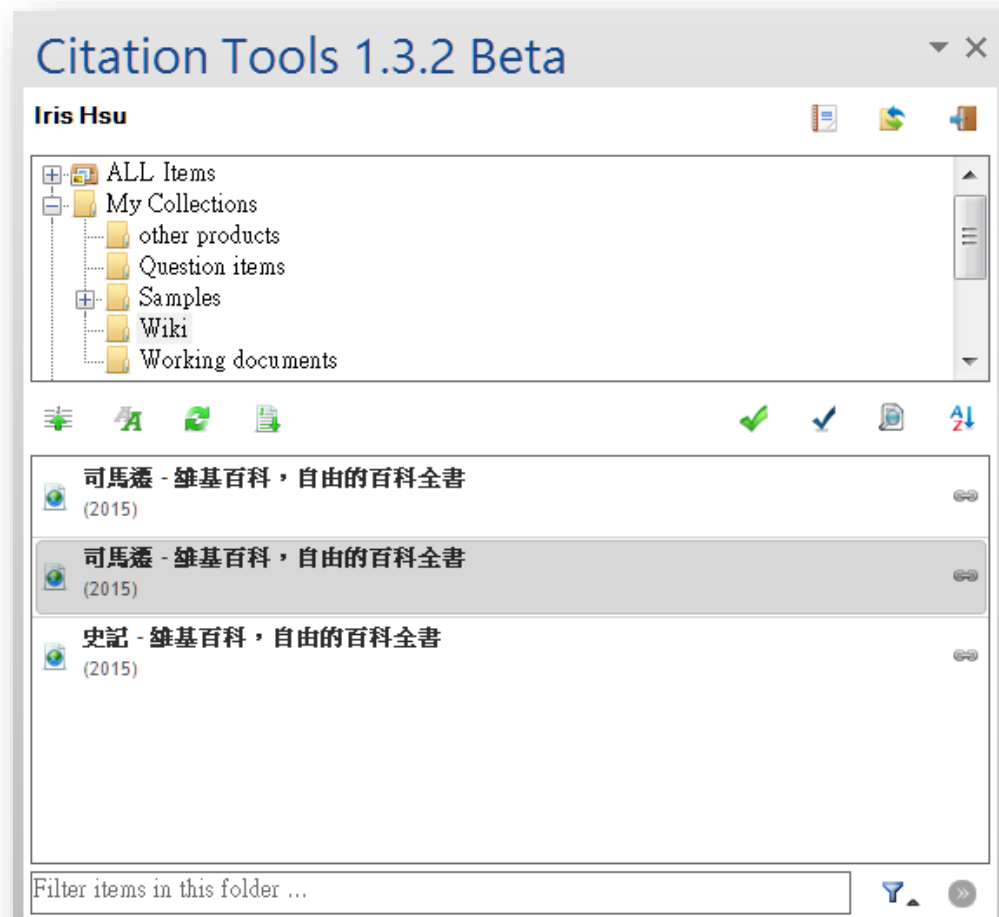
Citation Tools 1.3.2 Beta

Iris Hsu

ALL Items
My Collections
other products
Question items
Samples
Wiki
Working documents

司馬遷 - 維基百科，自由的百科全書
(2015)

司馬遷 - 維基百科，自由的百科全書
(2015)

史記 - 維基百科，自由的百科全書
(2015)

Filter items in this folder ...